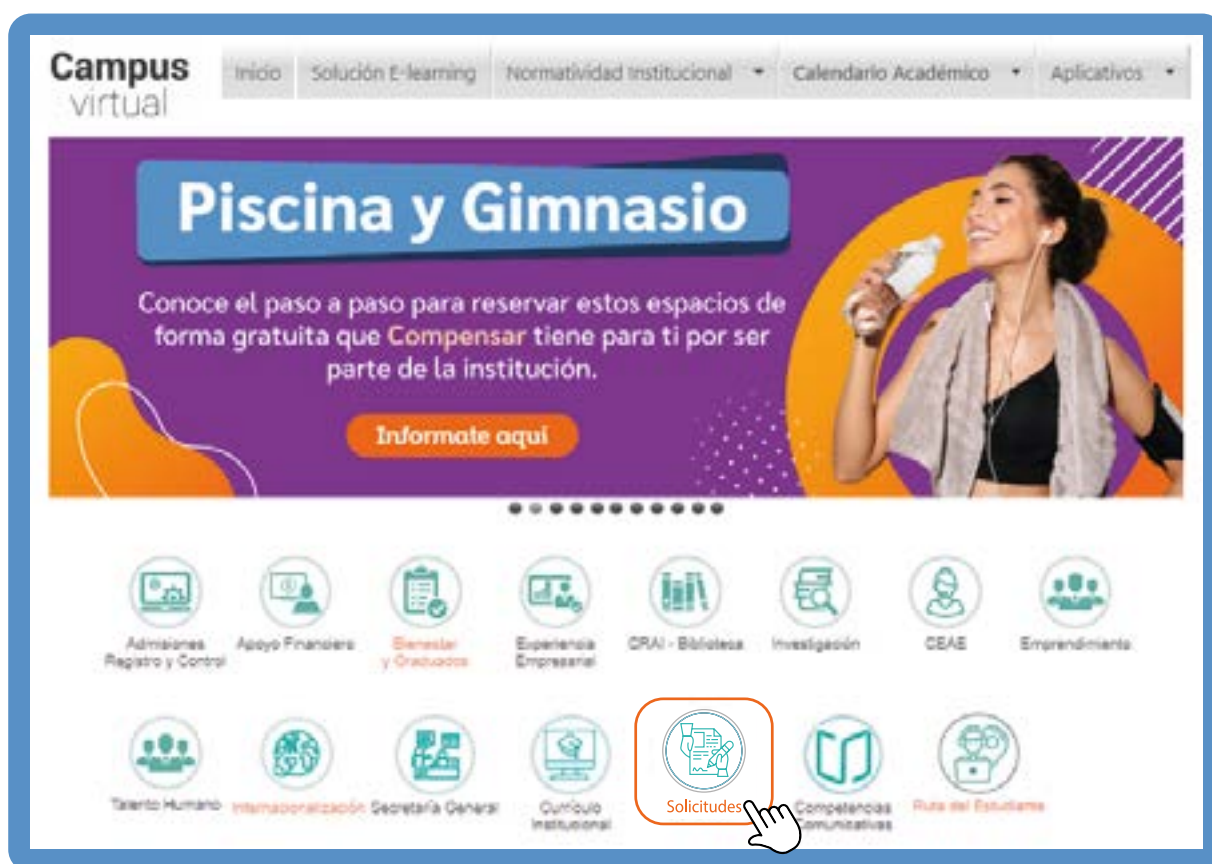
Campus virtual

Inicio | Solución E-learning | Normatividad Institucional | Calendario Académico | Aplicativos

Piscina y Gimnasio

Conoce el paso a paso para reservar estos espacios de forma gratuita que Compensar tiene para ti por ser parte de la institución.

Informate aquí

Admisiones Registro y Control
Apoyo Financiero
Bienestar y Graduados
Experiencia Empresarial
CRAI - Biblioteca
Investigación
CEAE
Emprendimiento

Talento Humano
Internacionalización
Secretaría General
Currículo Institucional
Solicitudes
Competencias Comunicativas
Ruta del Estudiante